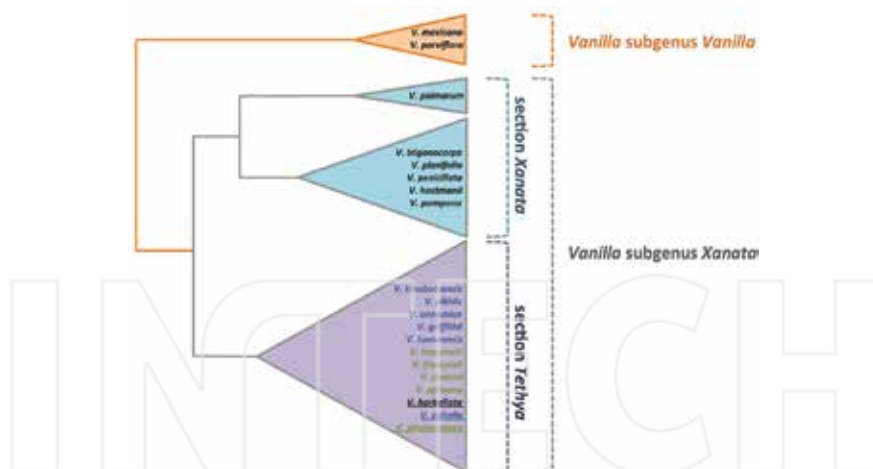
V. mexicana
V. parviflora

Vanilla subgenus Vanilla

V. palmarum

V. trigonocarpa
V. planifolia
V. penicillata
V. hostmanii
V. pompona

section Xanata

Vanilla subgenus Xanata

V. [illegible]
V. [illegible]
V. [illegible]
V. griffithii
V. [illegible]
V. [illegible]
V. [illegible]
V. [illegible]
V. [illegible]
V. hartiana
V. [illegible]
V. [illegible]
V. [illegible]

section Tethya